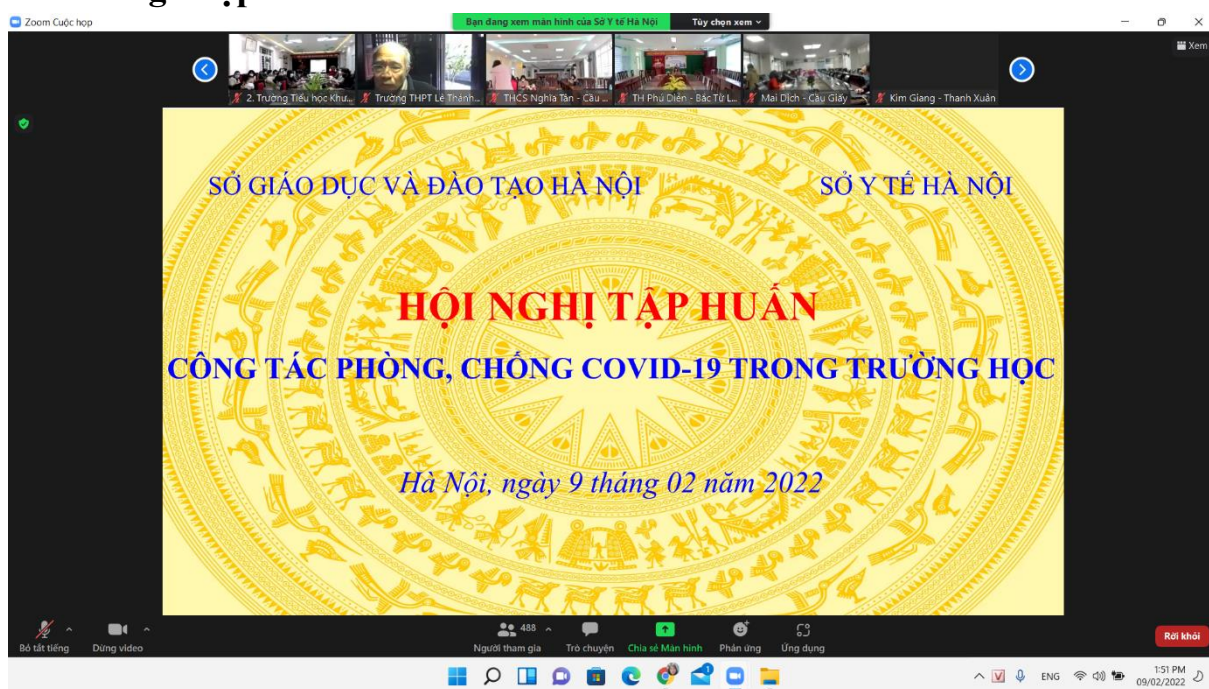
Zoom Cuộc họp

Bạn đang xem màn hình của Sở Y tế Hà Nội

Tùy chọn xem

Xem

2. Trường Tiểu học Khư...

Trường THPT Lê Thánh...

THCS Nghĩa Tân - Cầu ...

TH Phú Diễn - Bắc Từ L...

Mai Dịch - Cầu Giấy

Kim Giang - Thanh Xuân

SỞ GIÁO DỤC VÀ ĐÀO TẠO HÀ NỘI

SỞ Y TẾ HÀ NỘI

HỘI NGHỊ TẬP HUẤN

CÔNG TÁC PHÒNG, CHỐNG COVID-19 TRONG TRƯỜNG HỌC

Hà Nội, ngày 9 tháng 02 năm 2022

Bỏ tắt tiếng

Dừng video

488

Người tham gia

Trò chuyện

Chia sẻ Màn hình

Phản ứng

Ứng dụng

Rời khỏi

ENG

1:51 PM
09/02/2022